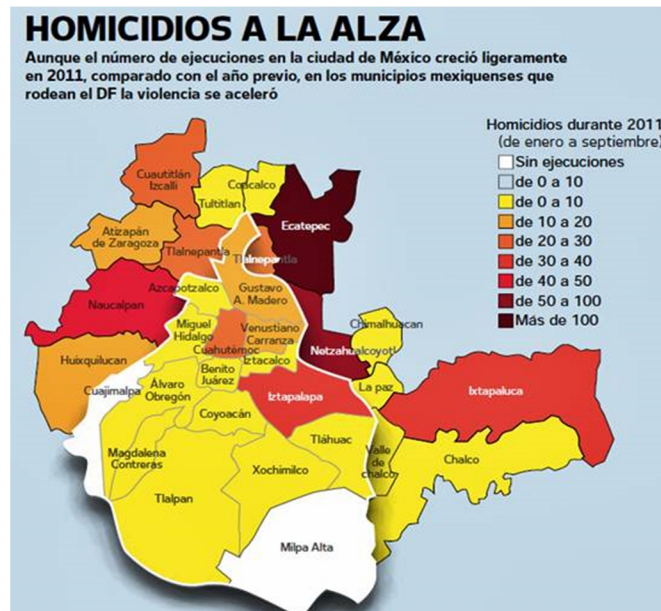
HOMICIDIOS A LA ALZA

Aunque el número de ejecuciones en la ciudad de México creció ligeramente en 2011, comparado con el año previo, en los municipios mexiquenses que rodean el DF la violencia se aceleró

Homicidios durante 2011
(de enero a septiembre)

Sin ejecuciones
de 0 a 10
de 0 a 10
de 10 a 20
de 20 a 30
de 30 a 40
de 40 a 50
de 50 a 100
Más de 100

Cuautitlán Izcalli
Coacalco
Tultitlán
Ecatepec
Atizapán de Zaragoza
Tlalnepantla
Tlalnepantla
Azcapotzalco
Gustavo A. Madero
Naucalpan
Chimalhuacan
Miguel Hidalgo
Venustiano Carranza
Netzahualcoyotl
Cuahutémoc
Iztacalco
Huixquilucan
Benito Juárez
La paz
Ixtapaluca
Cuajimalpa
Álvaro Obregón
Iztapalapa
Coyoacán
Tláhuac
Valle de chalco
Chalco
Magdalena Contreras
Xochimilco
Tlalpan
Milpa Alta